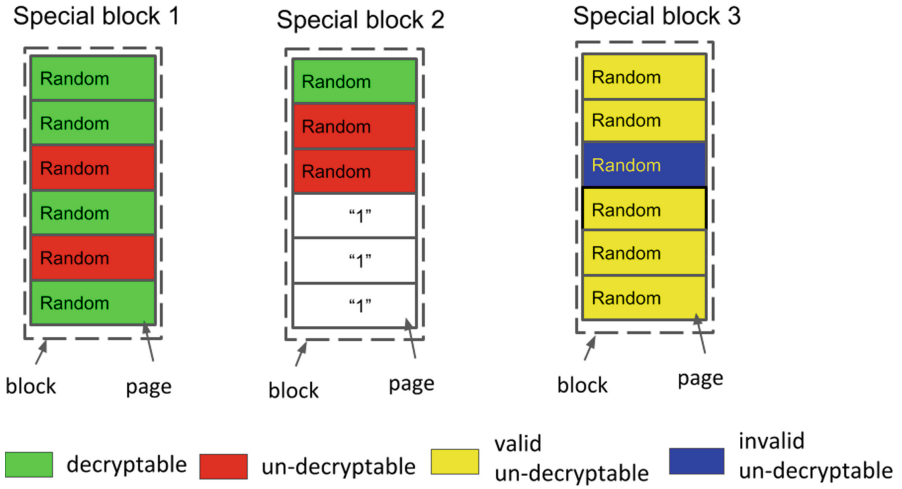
Special block 1

Random
Random
Random
Random
Random
Random

block page

Special block 2

Random
Random
Random
“1”
“1”
“1”

block page

Special block 3

Random
Random
Random
Random
Random
Random

block page

decryptable un-decryptable valid un-decryptable invalid un-decryptable